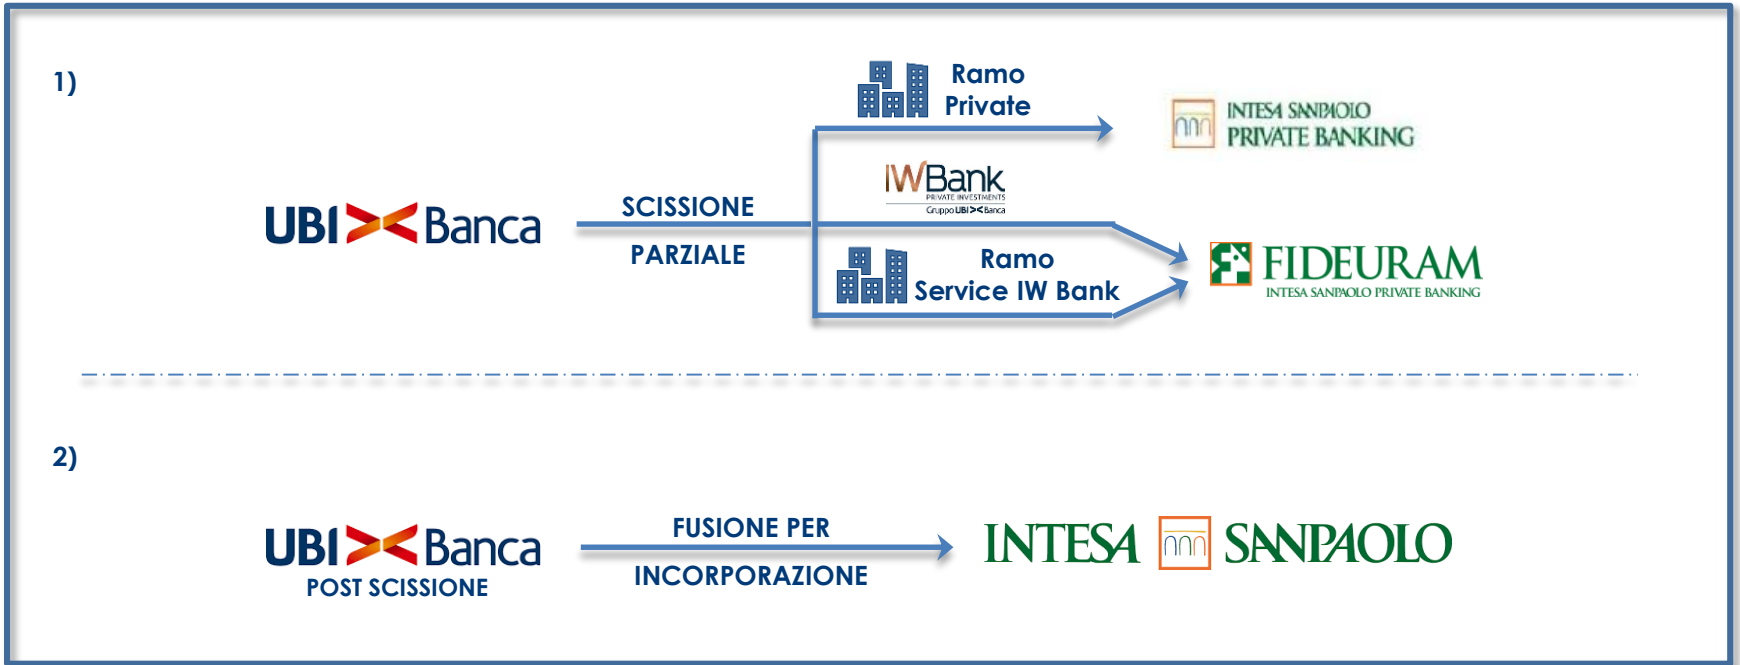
1)

Ramo Private

INTESA SANPAOLO PRIVATE BANKING

IWBank
PRIVATE INVESTMENTS
Gruppo UBI Banca

UBI Banca

SCISSIONE

PARZIALE

Ramo Service IW Bank

FIDEURAM
INTESA SANPAOLO PRIVATE BANKING

2)

UBI Banca
POST SCISSIONE

FUSIONE PER

INCORPORAZIONE

INTESA SANPAOLO